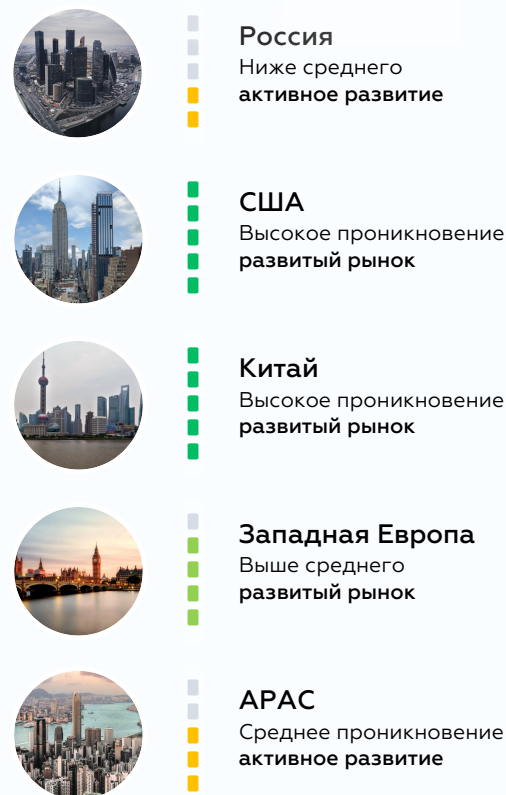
Россия
Ниже среднего
**активное развитие**

США
Высокое проникновение
**развитый рынок**

Китай
Высокое проникновение
**развитый рынок**

Западная Европа
Выше среднего
**развитый рынок**

APAC
Среднее проникновение
**активное развитие**